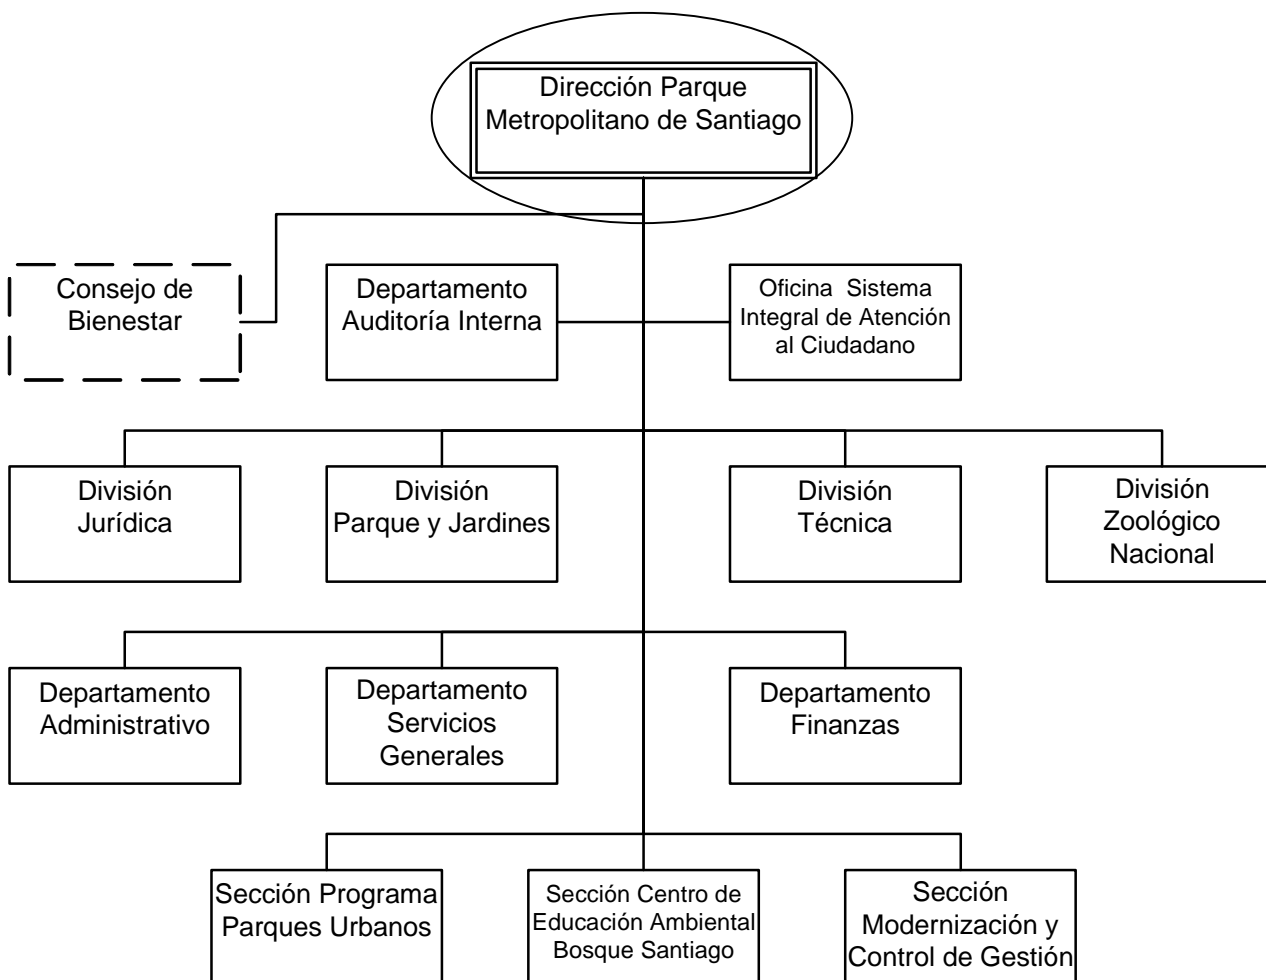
Dirección Parque Metropolitano de Santiago

Consejo de Bienestar

Departamento Auditoría Interna

Oficina Sistema Integral de Atención al Ciudadano

División Jurídica

División Parque y Jardines

División Técnica

División Zoológico Nacional

Departamento Administrativo

Departamento Servicios Generales

Departamento Finanzas

Sección Programa Parques Urbanos

Sección Centro de Educación Ambiental Bosque Santiago

Sección Modernización y Control de Gestión